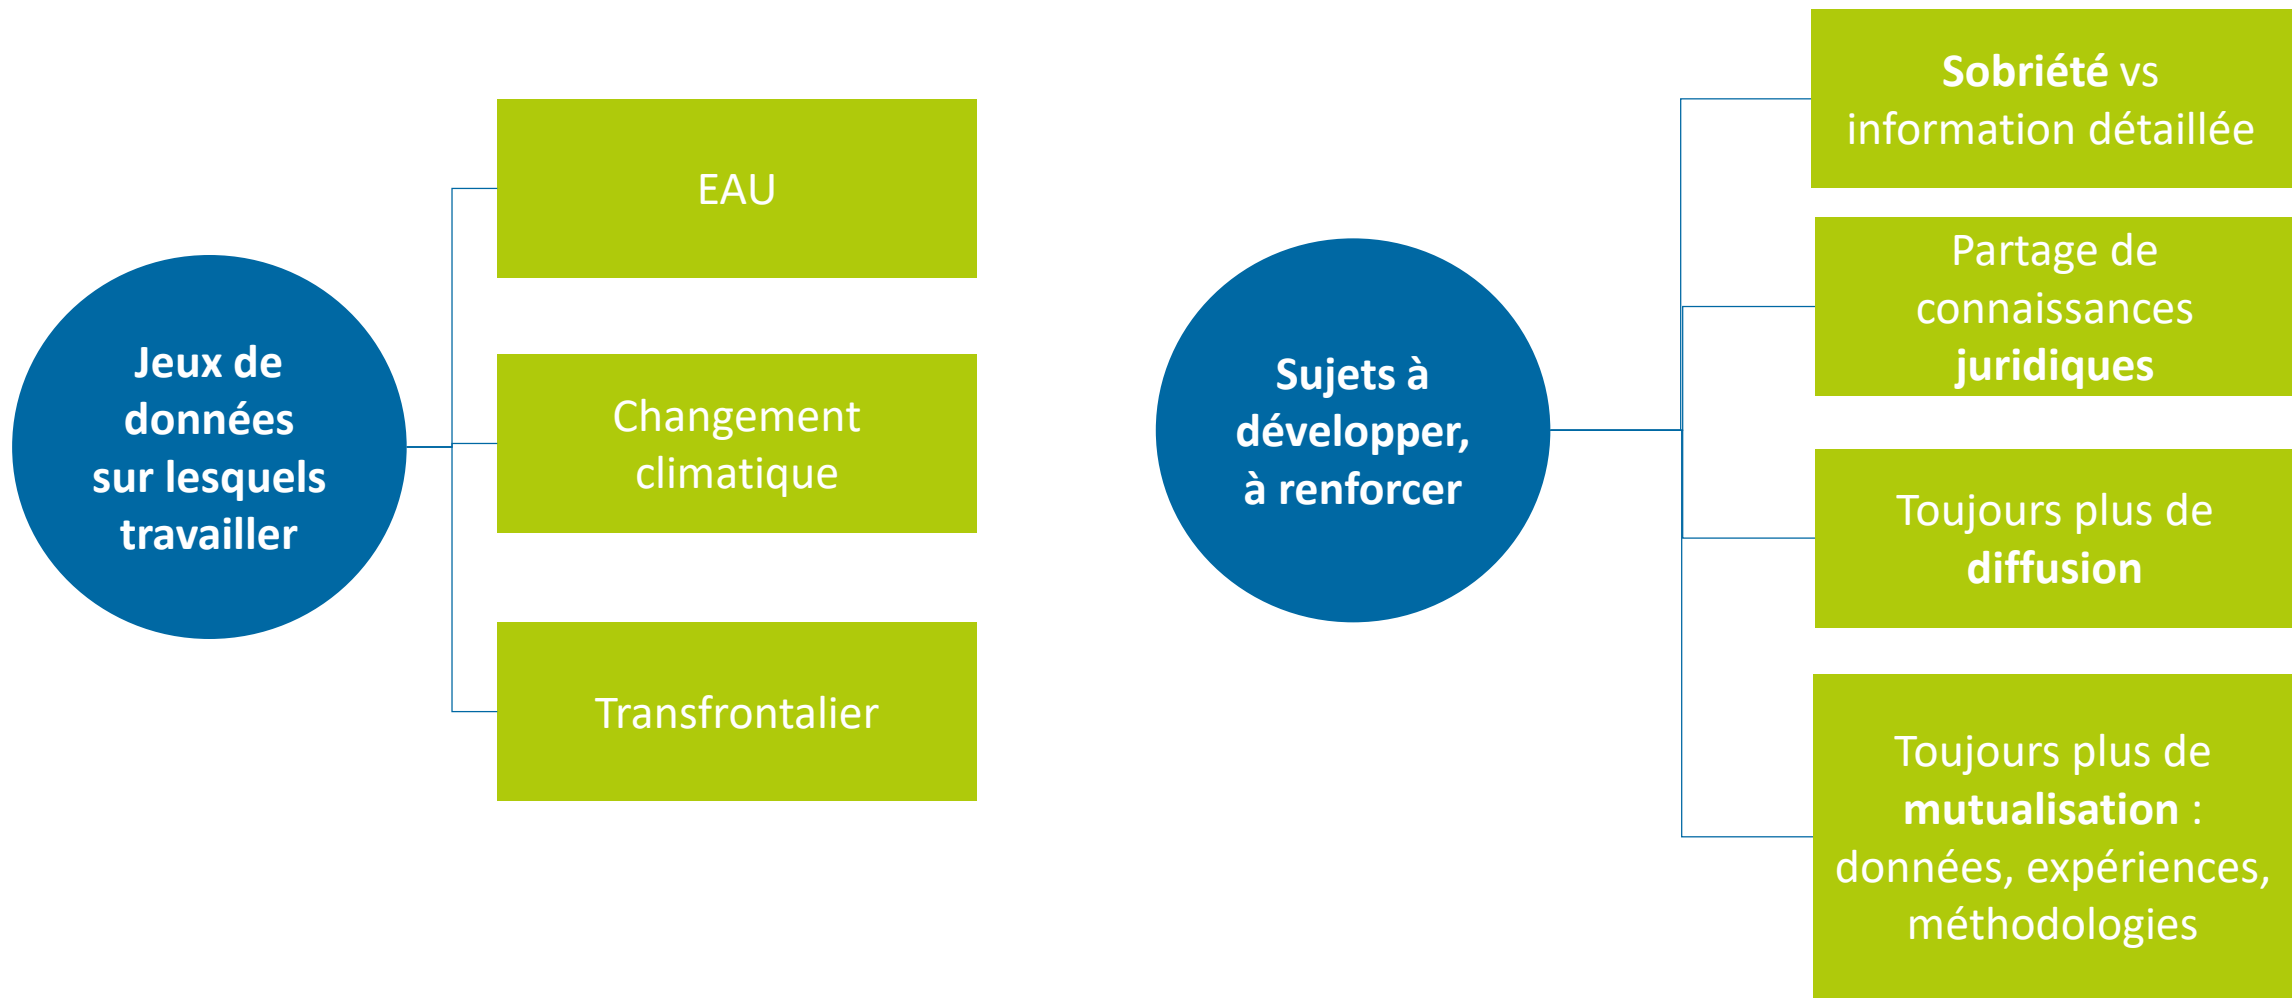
Jeux de données sur lesquels travailler

EAU

Changement climatique

Transfrontalier

Sujets à développer, à renforcer

Sobriété vs information détaillée

Partage de connaissances juridiques

Toujours plus de diffusion

Toujours plus de mutualisation : données, expériences, méthodologies